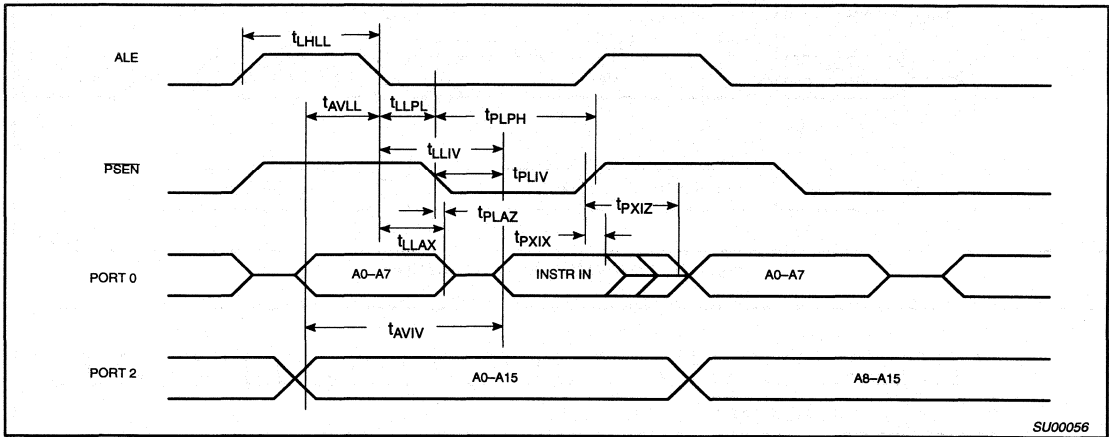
ALE

$t_{LHLL}$

$t_{AVLL}$

$t_{LLPL}$

$t_{PLPH}$

$\overline{PSEN}$

$t_{LLIV}$

$t_{PLIV}$

$t_{PLAZ}$

$t_{PXIZ}$

$t_{LLAX}$

$t_{PXIX}$

PORT 0

A0–A7

INSTR IN

A0–A7

$t_{AVIV}$

PORT 2

A0–A15

A8–A15

SU00056